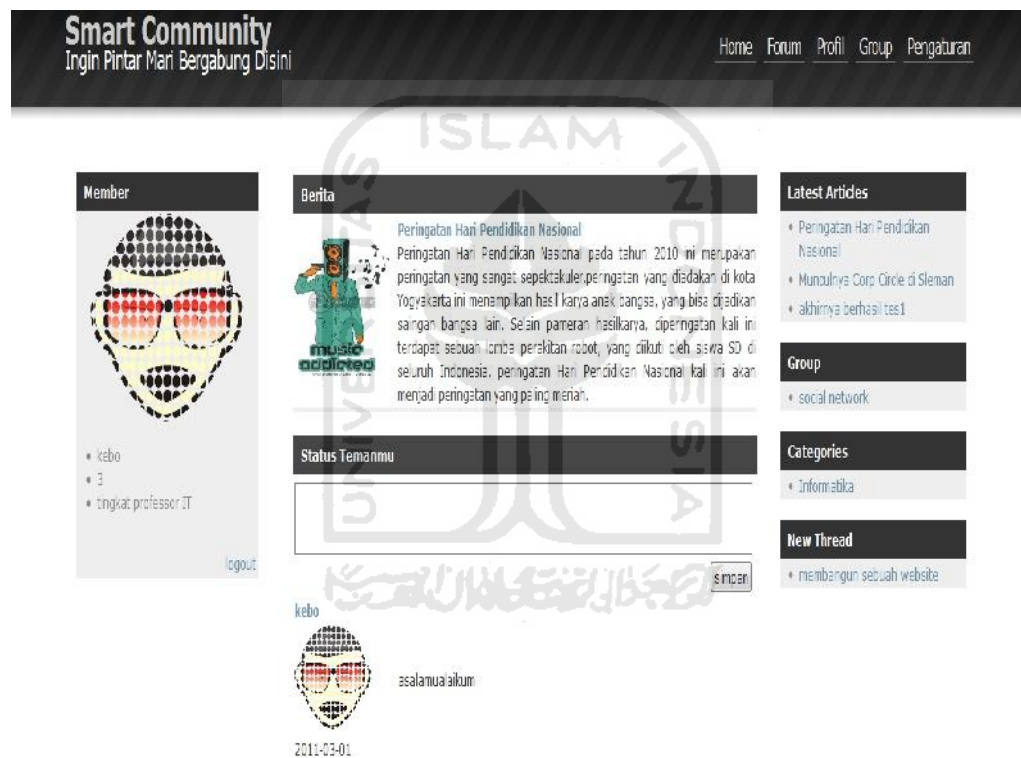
Smart Community
Ingin Pintar Mari Bergabung Disini

Home Forum Profil Group Pengaturan

ISLAM

Member

• kebo
• 3
• tingkat professor IT

logout

Berita

Peringatan Hari Pendidikan Nasional

Peringatan Hari Pendidikan Nasional pada tahun 2010 ini merupakan peringatan yang sangat sepektakuler.peringatan yang diadakan di kota Yogyakarta ini menampilkan hasil karya anak bangsa, yang bisa dijadikan saingan bangsa lain. Selain pameran hasilkarya, diperingatan kali ini terdapat sebuah lomba perakitan robot, yang diikuti oleh siswa SD di seluruh Indonesia. peringatan Hari Pendidikan Nasional kali ini akan menjadi peringatan yang paling meriah.

music addicted

Status Temanmu

simpan

kebo

asalamualaikum

2011-03-01

Latest Articles

• Peringatan Hari Pendidikan Nasional
• Munculnya Corp Circle di Sleman
• akhirnya berhasil tes1

Group

• social network

Categories

• Informatika

New Thread

• membangun sebuah website